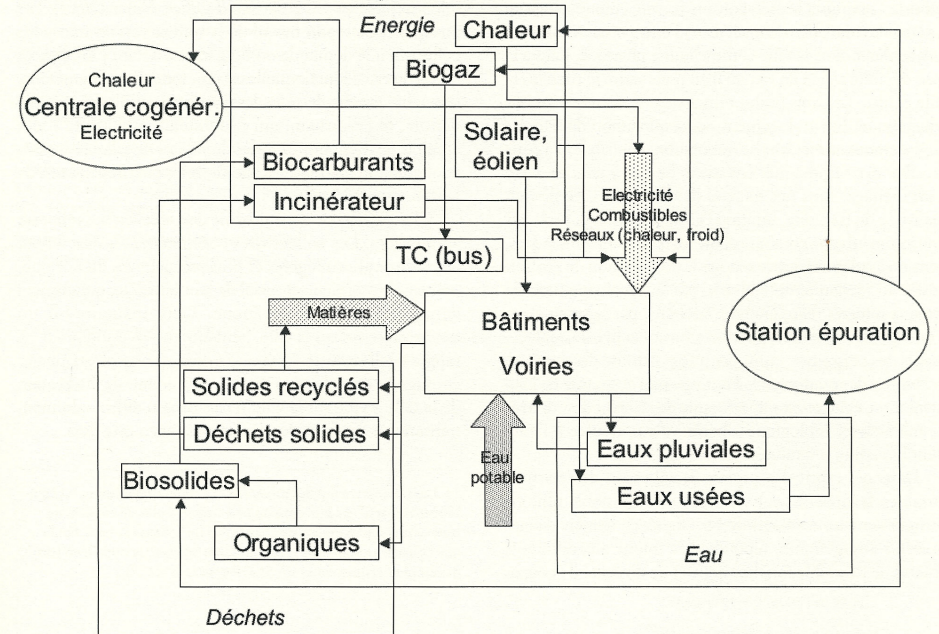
Energie

Chaleur

Chaleur
Centrale cogénér.
Electricité

Biogaz

Solaire, éolien

Biocarburants

Incinérateur

Electricité
Combustibles
Réseaux (chaleur, froid)

TC (bus)

Matières

Bâtiments

Voiries

Station épuration

Solides recyclés

Déchets solides

Eau potable

Eaux pluviales

Biosolides

Eaux usées

Organiques

Eau

Déchets